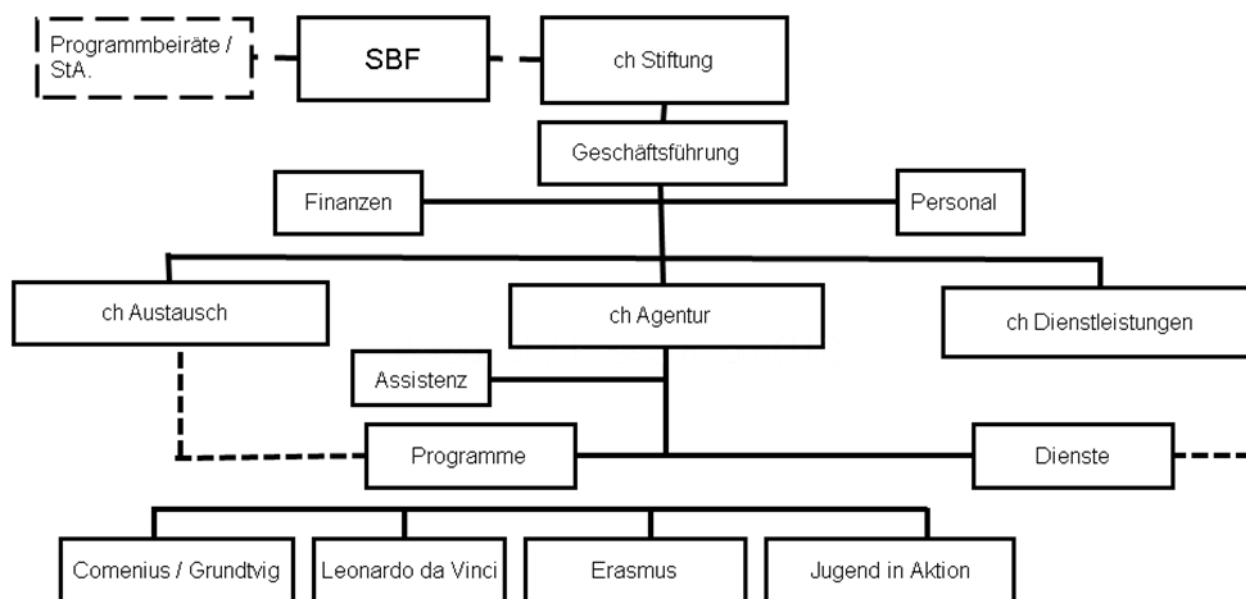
Programmbeiräte / StA.

SBF

ch Stiftung

Geschäftsführung

Finanzen

Personal

ch Austausch

ch Agentur

ch Dienstleistungen

Assistenz

Programme

Dienste

Comenius / Grundtvig

Leonardo da Vinci

Erasmus

Jugend in Aktion